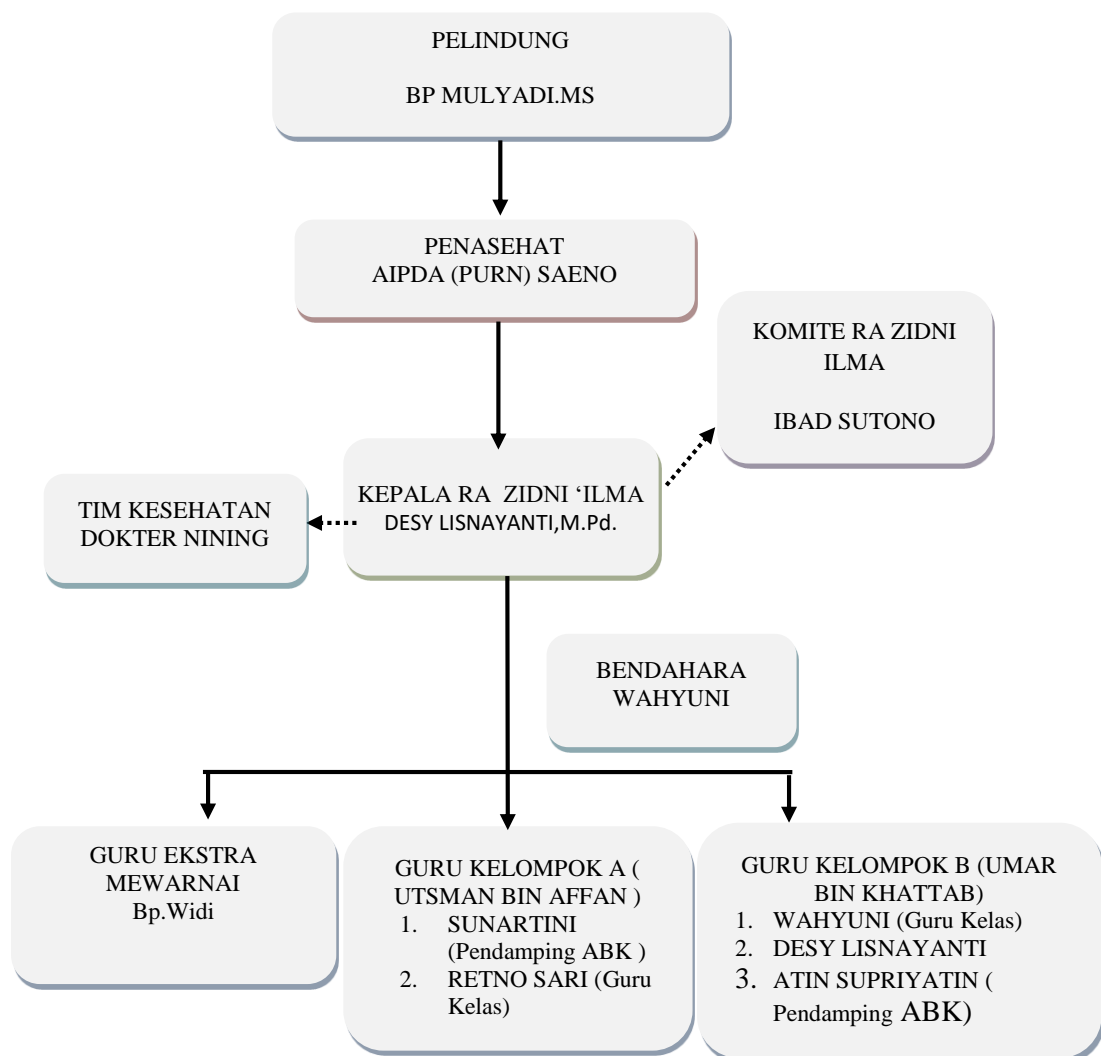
PELINDUNG

BP MULYADI.MS

PENASEHAT
AIPDA (PURN) SAENO

KOMITE RA ZIDNI ILMA

IBAD SUTONO

TIM KESEHATAN
DOKTER NINING

KEPALA RA ZIDNI 'ILMA
DESY LISNAYANTI,M.Pd.

BENDAHARA
WAHYUNI

GURU EKSTRA MEWARNAI
Bp.Widi

GURU KELOMPOK A ( UTSMAN BIN AFFAN )
1. SUNARTINI (Pendamping ABK )
2. RETNO SARI (Guru Kelas)

GURU KELOMPOK B (UMAR BIN KHATTAB)
1. WAHYUNI (Guru Kelas)
2. DESY LISNAYANTI
3. ATIN SUPRIYATIN ( Pendamping ABK)